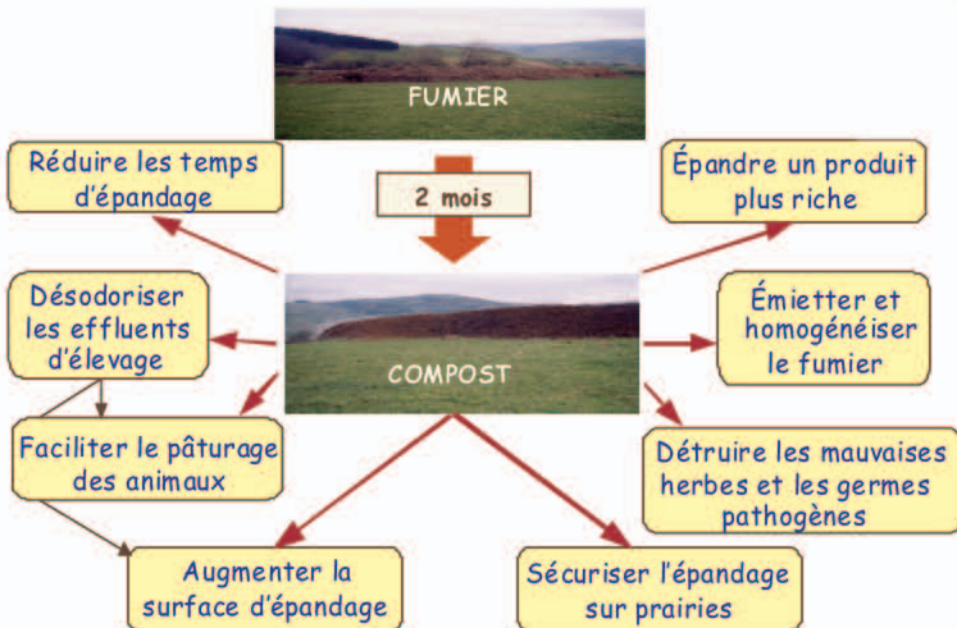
FUMIER

2 mois

Réduire les temps d'épandage

Épandre un produit plus riche

COMPOST

Désodoriser les effluents d'élevage

Émietter et homogénéiser le fumier

Faciliter le pâturage des animaux

Détruire les mauvaises herbes et les germes pathogènes

Augmenter la surface d'épandage

Sécuriser l'épandage sur prairies